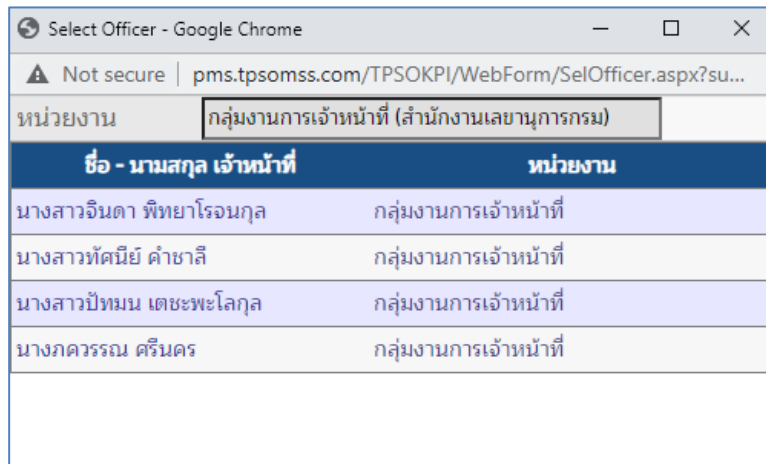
Select Officer - Google Chrome

Not secure | pms.tpsomss.com/TPSOKPI/WebForm/SelOfficer.aspx?su...

หน่วยงาน กลุ่มงานการเจ้าหน้าที่ (สำนักงานเลขานุการกรม)

| ชื่อ - นามสกุล เจ้าหน้าที่ | หน่วยงาน |
|---|---|
| นางสาวจินดา พิทยาโรจนกุล | กลุ่มงานการเจ้าหน้าที่ |
| นางสาวทัศนีย์ คำชาลี | กลุ่มงานการเจ้าหน้าที่ |
| นางสาวปัทมน เตชะพะโลกุล | กลุ่มงานการเจ้าหน้าที่ |
| นางภควรรณ ศรีนคร | กลุ่มงานการเจ้าหน้าที่ |